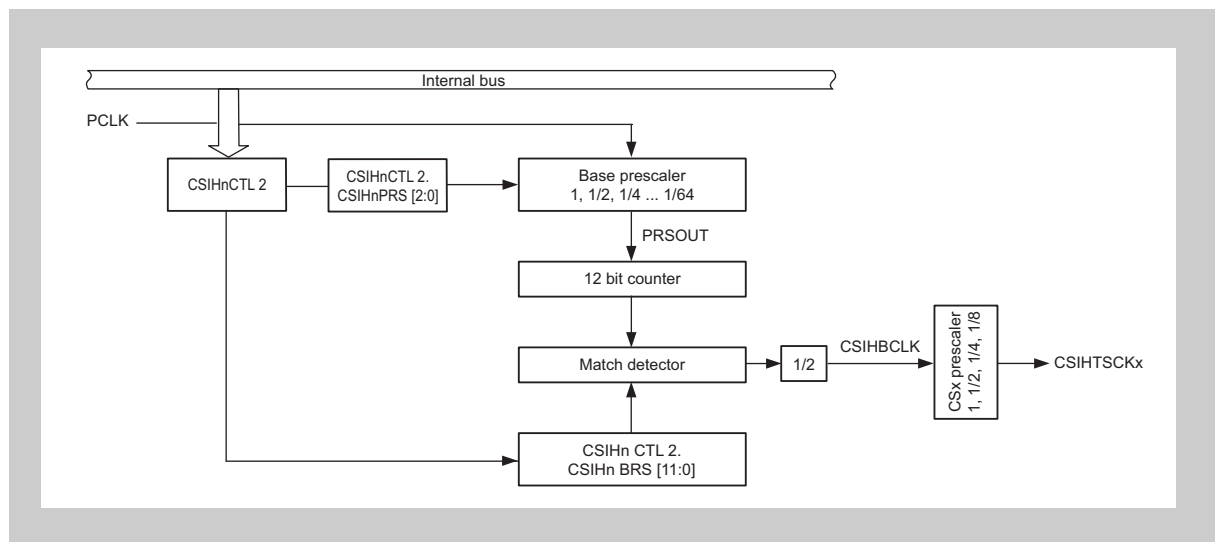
Internal bus

PCLK

CSIHnCTL 2

CSIHnCTL 2.
CSIHnPRS [2:0]

Base prescaler
1, 1/2, 1/4 ... 1/64

PRSOUT

12 bit counter

Match detector

1/2

CSIHBCLK

CSx prescaler
1, 1/2, 1/4, 1/8

CSIHTSCKx

CSIHn CTL 2.
CSIHn BRS [11:0]